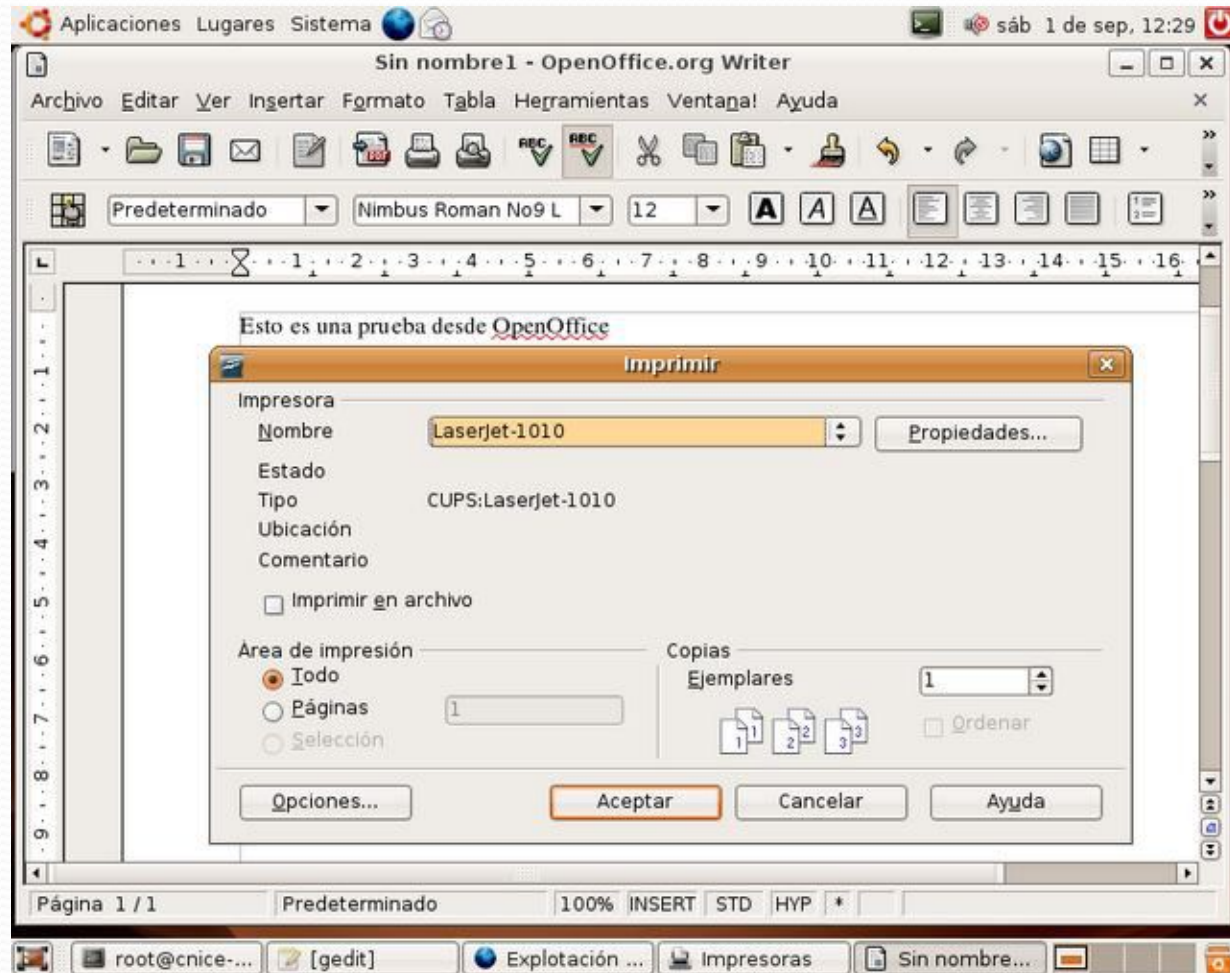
Aplicaciones Lugares Sistema

sáb 1 de sep, 12:29

Sin nombre1 - OpenOffice.org Writer

Archivo Editar Ver Insertar Formato Tabla Herramientas Ventana! Ayuda

Predeterminado | Nimbus Roman No9 L | 12

1 2 3 4 5 6 7 8 9 10 11 12 13 14 15 16

Esto es una prueba desde OpenOffice

Imprimir

Impresora

Nombre LaserJet-1010 Propiedades...

Estado

Tipo CUPS:LaserJet-1010

Ubicación

Comentario

Imprimir en archivo

Área de impresión

Todo

Páginas 1

Selección

Copias

Ejemplares 1

Ordenar

Opciones... Aceptar Cancelar Ayuda

Página 1 / 1 | Predeterminado | 100% | INSERT | STD | HYP | *

root@cnice-... | [gedit] | Explotación ... | Impresoras | Sin nombre...